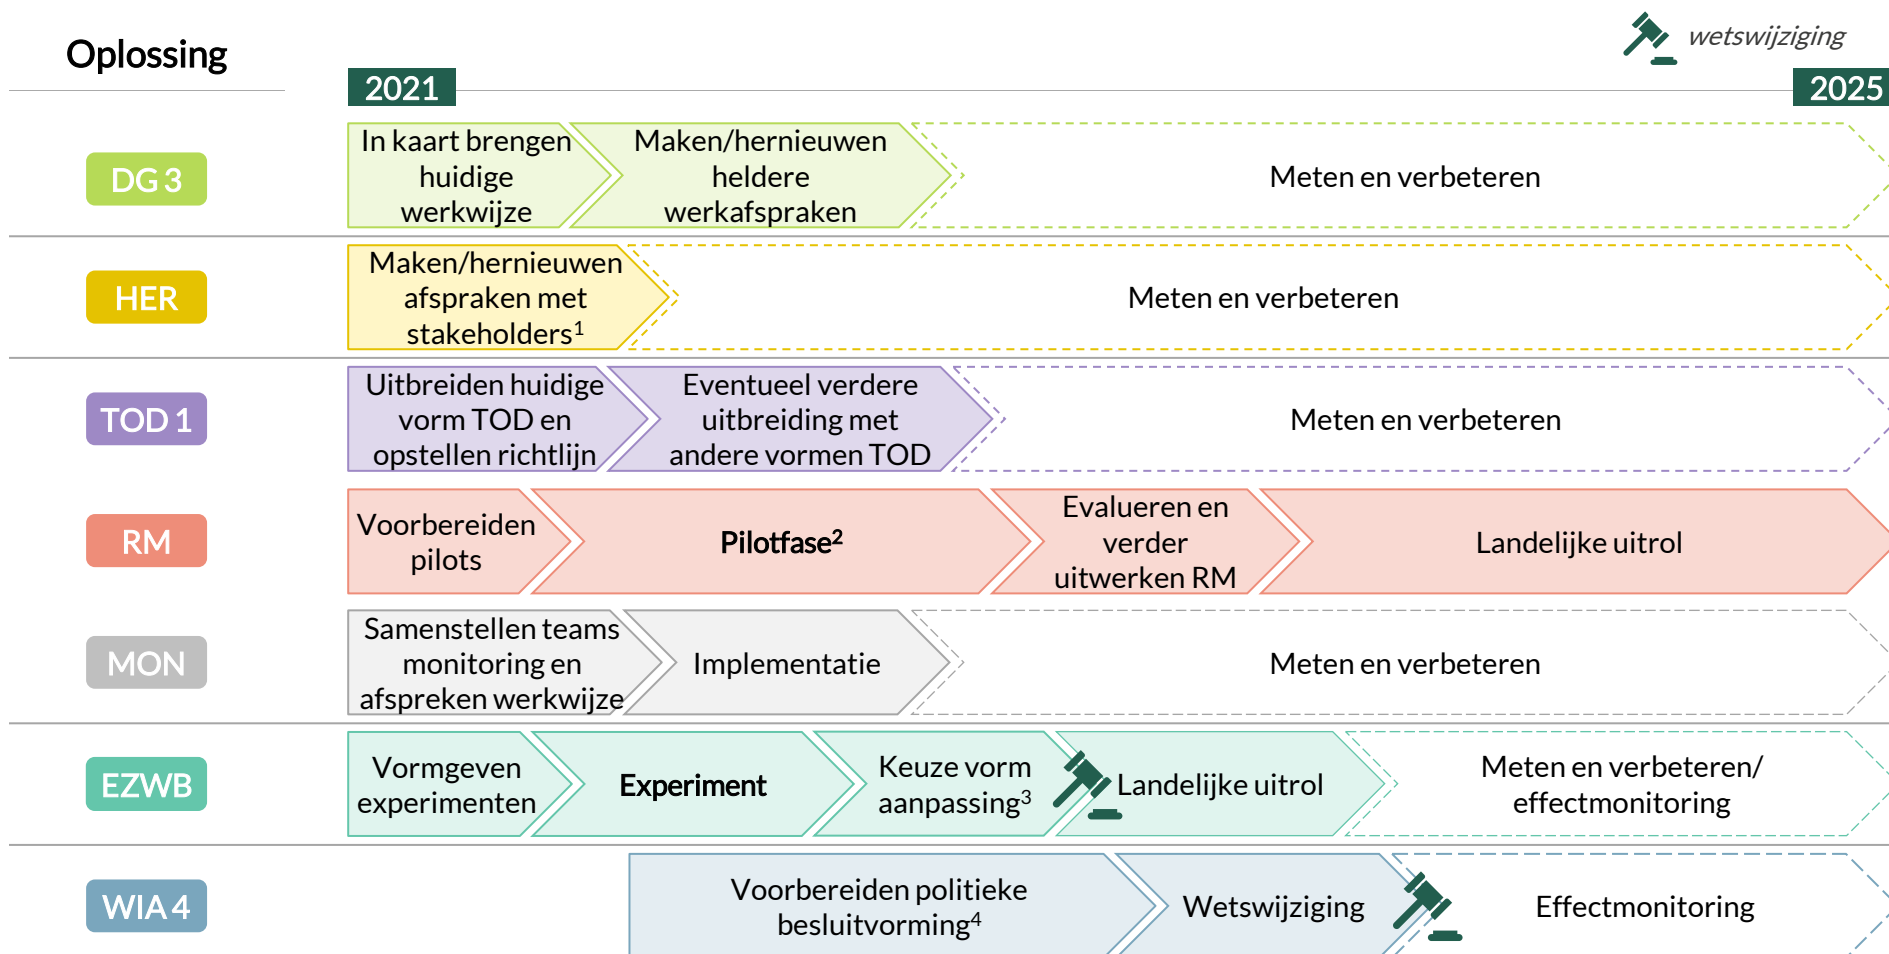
Oplossing

wetswijziging

2021

2025

DG 3

In kaart brengen huidige werkwijze

Maken/hernieuwen heldere werkafspraken

Meten en verbeteren

HER

Maken/hernieuwen afspraken met stakeholders$^1$

Meten en verbeteren

TOD 1

Uitbreiden huidige vorm TOD en opstellen richtlijn

Eventueel verdere uitbreiding met andere vormen TOD

Meten en verbeteren

RM

Voorbereiden pilots

Pilotfase$^2$

Evalueren en verder uitwerken RM

Landelijke uitrol

MON

Samenstellen teams monitoring en afspreken werkwijze

Implementatie

Meten en verbeteren

EZWB

Vormgeven experimenten

Experiment

Keuze vorm aanpassing$^3$

Landelijke uitrol

Meten en verbeteren/ effectmonitoring

WIA 4

Voorbereiden politieke besluitvorming$^4$

Wetswijziging

Effectmonitoring